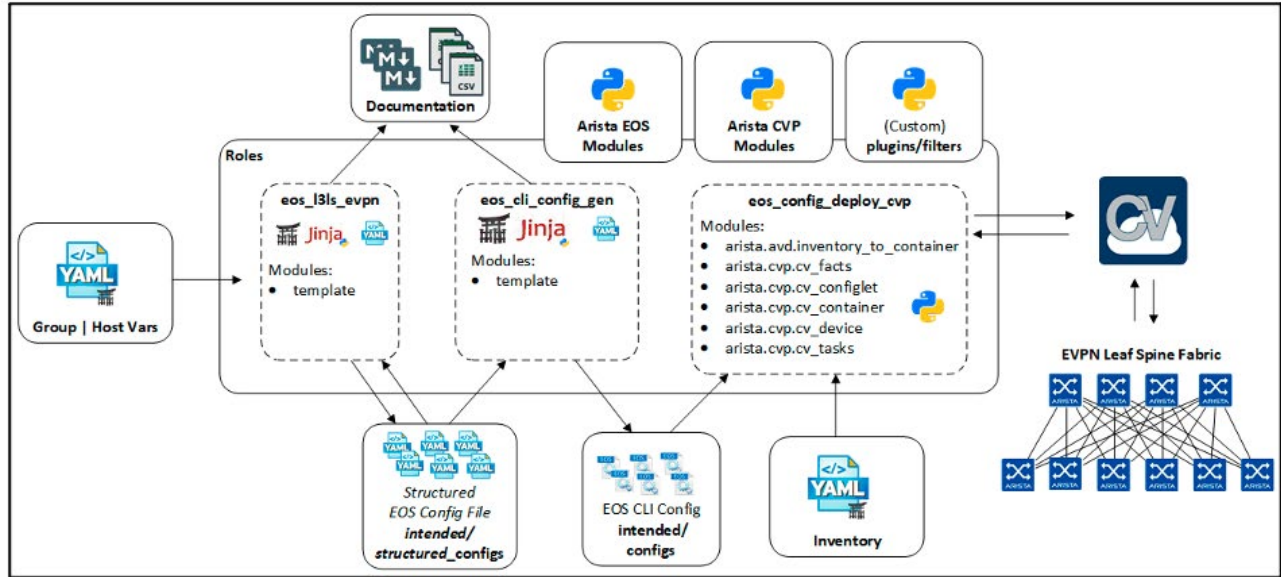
CSV
Documentation

Arista EOS Modules

Arista CVP Modules

(Custom) plugins/filters

Roles

eos_l3ls_evpn
Jinja
YAML
Modules:
• template

eos_cli_config_gen
Jinja
YAML
Modules:
• template

eos_config_deploy_cvp
Modules:
• arista.avd.inventory_to_container
• arista.cvp.cv_facts
• arista.cvp.cv_configlet
• arista.cvp.cv_container
• arista.cvp.cv_device
• arista.cvp.cv_tasks

CV

YAML
Group | Host Vars

EVPN Leaf Spine Fabric

ARISTA ARISTA ARISTA ARISTA
ARISTA ARISTA ARISTA ARISTA ARISTA ARISTA

YAML YAML YAML YAML YAML YAML
Structured EOS Config File intended/ structured_configs

EOS CLI Config intended/ configs

YAML
Inventory